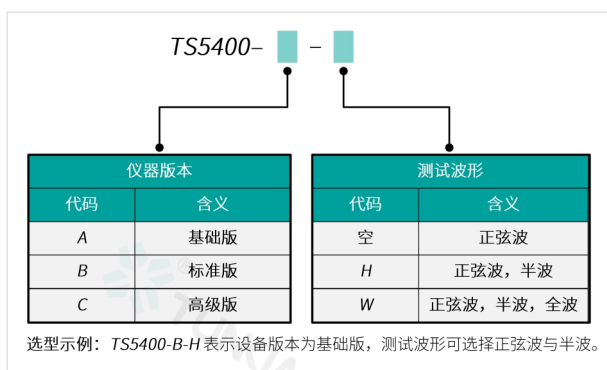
TS5400– – 

| 仪器版本 | |
|---|---|
| 代码 | 含义 |
| A | 基础版 |
| B | 标准版 |
| C | 高级版 |

| 测试波形 | |
|---|---|
| 代码 | 含义 |
| 空 | 正弦波 |
| H | 正弦波，半波 |
| W | 正弦波，半波，全波 |

选型示例：TS5400-B-H 表示设备版本为基础版，测试波形可选择正弦波与半波。